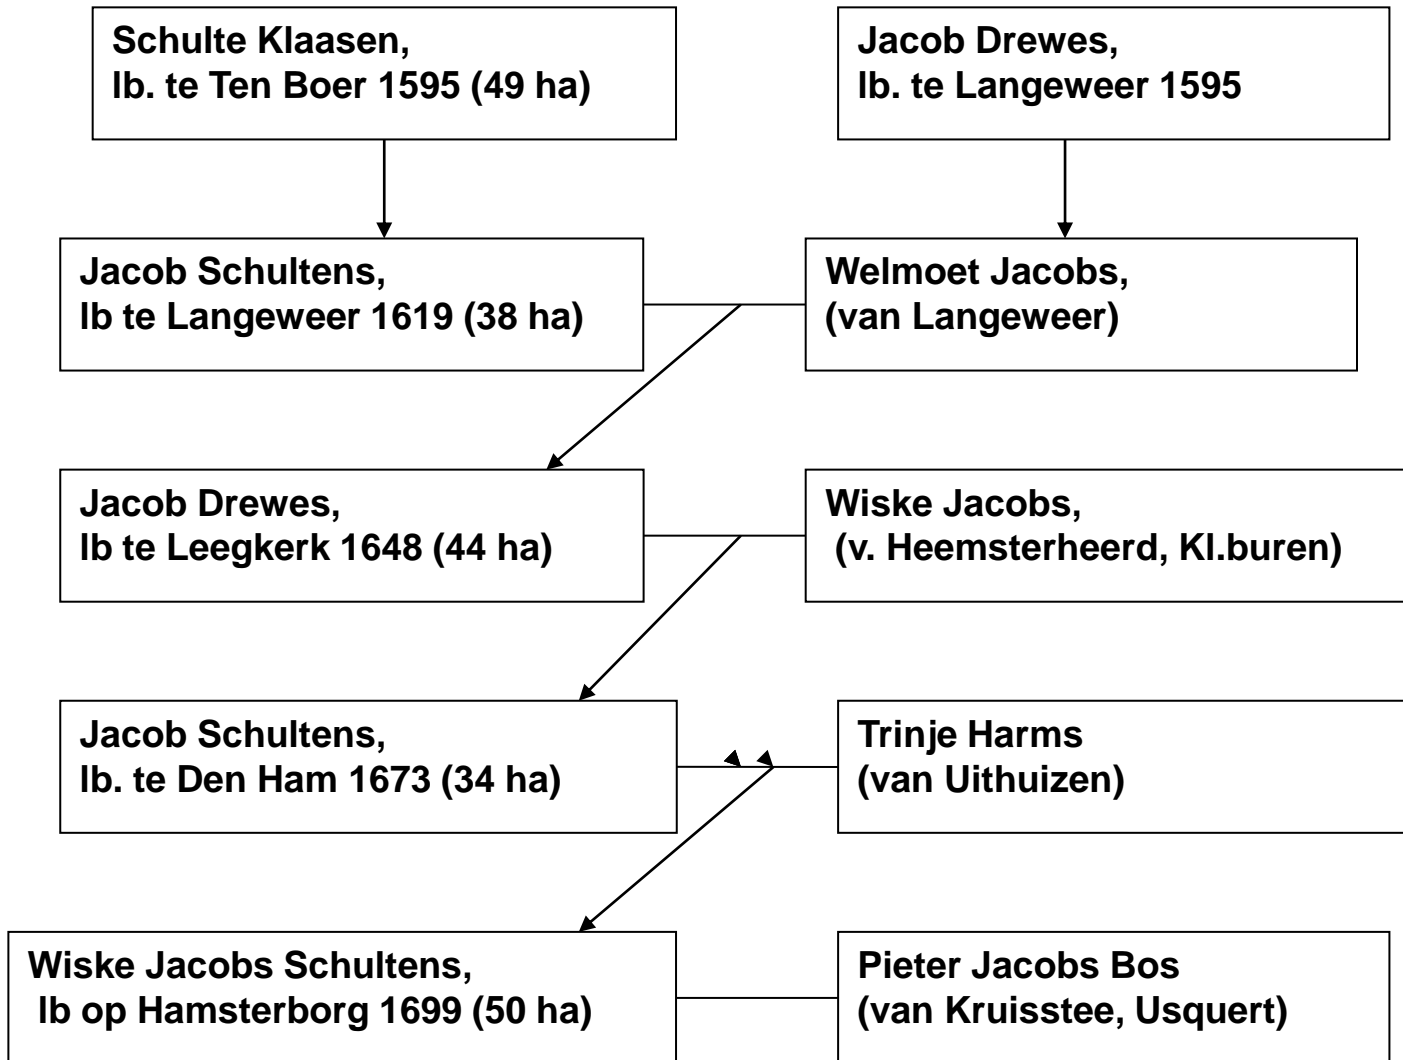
Schulte Klaasen,
lb. te Ten Boer 1595 (49 ha)

Jacob Drewes,
lb. te Langeweer 1595

Jacob Schultens,
lb te Langeweer 1619 (38 ha)

Welmoet Jacobs,
(van Langeweer)

Jacob Drewes,
lb te Leegkerk 1648 (44 ha)

Wiske Jacobs,
(v. Heemsterheerd, Kl.buren)

Jacob Schultens,
lb. te Den Ham 1673 (34 ha)

Trinje Harms
(van Uithuizen)

Wiske Jacobs Schultens,
lb op Hamsterborg 1699 (50 ha)

Pieter Jacobs Bos
(van Kruisstee, Usquert)